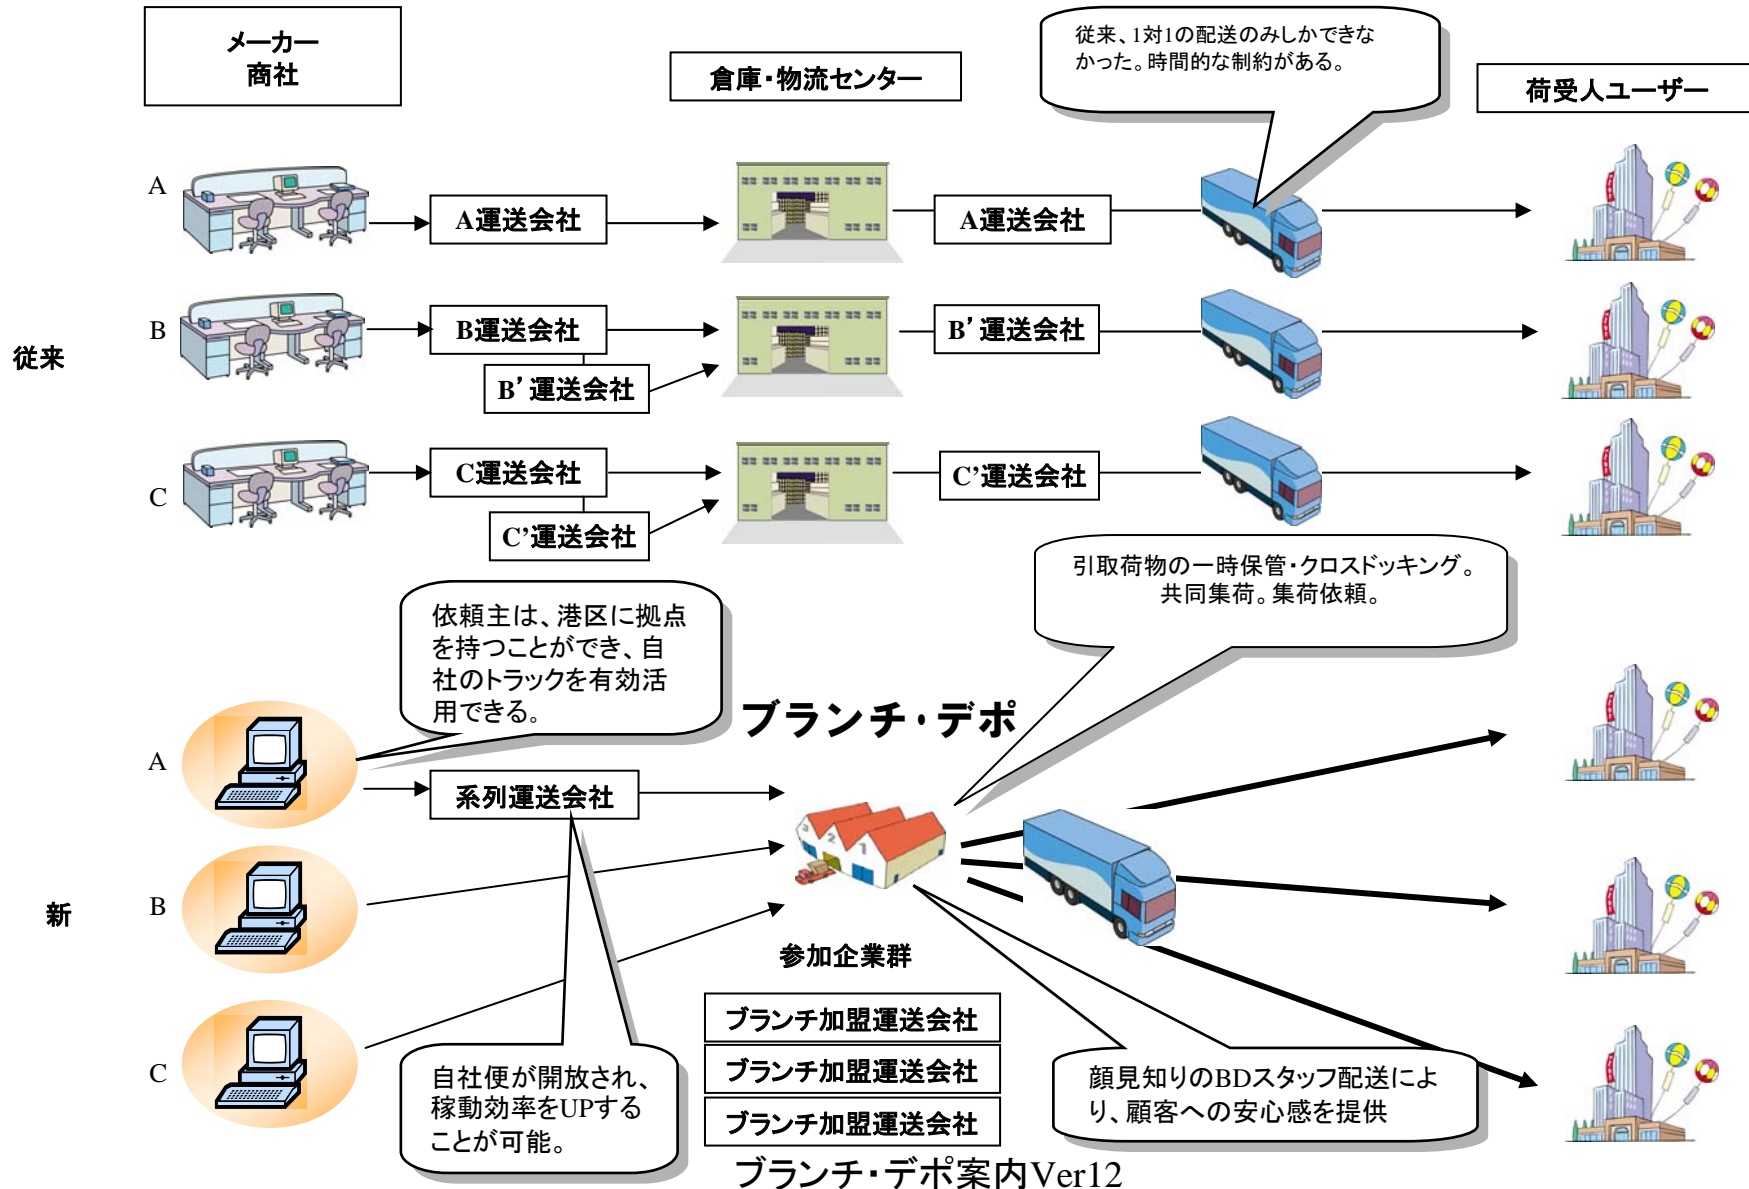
メーカー
商社

倉庫・物流センター

従来、1対1の配送のみしかできなかった。時間的な制約がある。

荷受人ユーザー

従来

A
A運送会社
A運送会社

B
B運送会社
B' 運送会社
B' 運送会社

C
C運送会社
C'運送会社
C'運送会社

引取荷物の一時保管・クロスドッキング。
共同集荷。集荷依頼。

依頼主は、港区に拠点を持つことができ、自社のトラックを有効活用できる。

ブランチ・デポ

新

A
系列運送会社
B
C

参加企業群

ブランチ加盟運送会社
ブランチ加盟運送会社
ブランチ加盟運送会社

自社便が開放され、稼動効率をUPすることが可能。

顔見知りのBDスタッフ配送により、顧客への安心感を提供

ブランチ・デポ案内Ver12